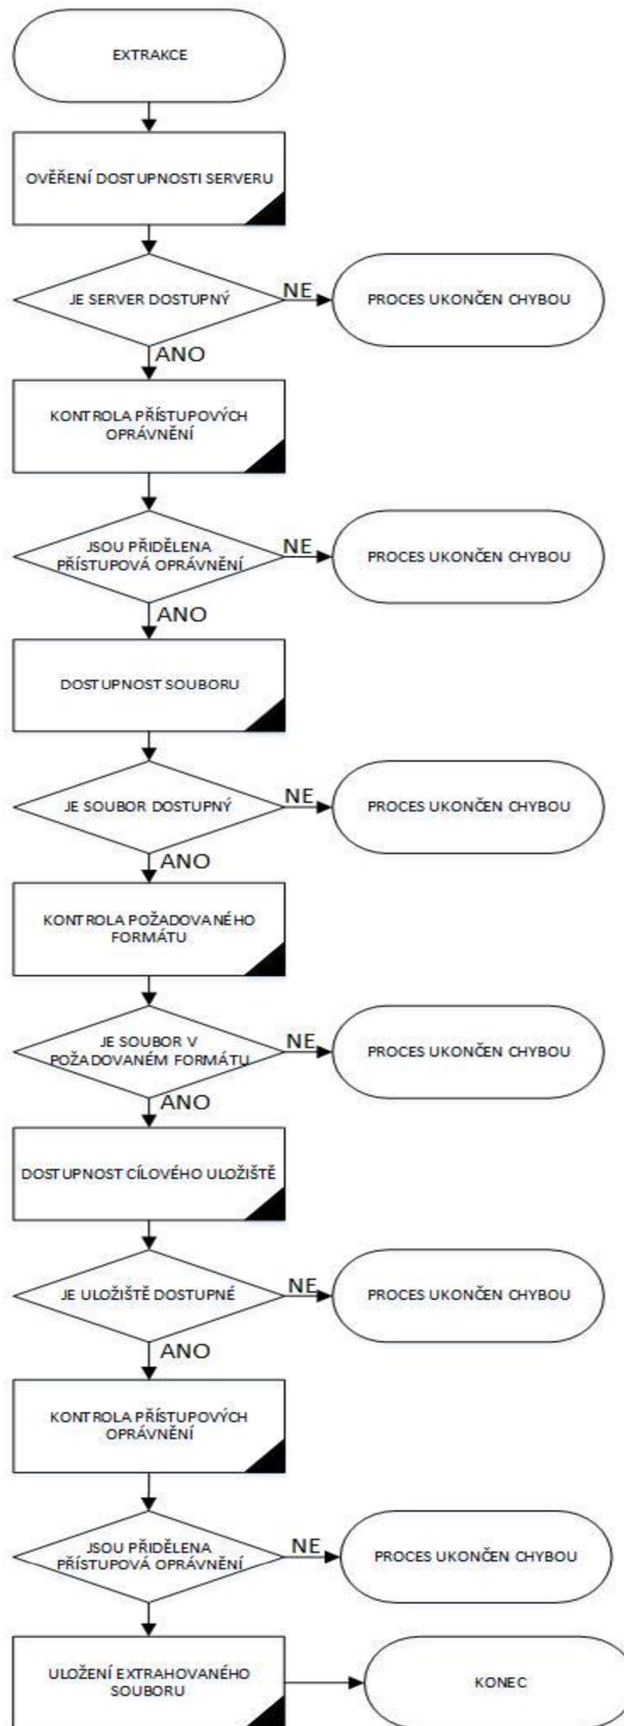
EXTRAKCE

OVĚŘENÍ DOSTUPNOSTI SERVERU

JE SERVER DOSTUPNÝ

NE

PROCES UKONČEN CHYBOU

ANO

KONTROLA PŘÍSTUPOVÝCH OPRÁVNĚNÍ

JSOU PŘIDĚLENA PŘÍSTUPOVÁ OPRÁVNĚNÍ

NE

PROCES UKONČEN CHYBOU

ANO

DOSTUPNOST SOUBORU

JE SOUBOR DOSTUPNÝ

NE

PROCES UKONČEN CHYBOU

ANO

KONTROLA POŽADOVANÉHO FORMÁTU

JE SOUBOR V POŽADOVANÉM FORMÁTU

NE

PROCES UKONČEN CHYBOU

ANO

DOSTUPNOST CÍLOVÉHO ULOŽIŠTĚ

JE ULOŽIŠTĚ DOSTUPNÉ

NE

PROCES UKONČEN CHYBOU

ANO

KONTROLA PŘÍSTUPOVÝCH OPRÁVNĚNÍ

JSOU PŘIDĚLENA PŘÍSTUPOVÁ OPRÁVNĚNÍ

NE

PROCES UKONČEN CHYBOU

ULOŽENÍ EXTRAHOVANÉHO SOUBORU

KONEC